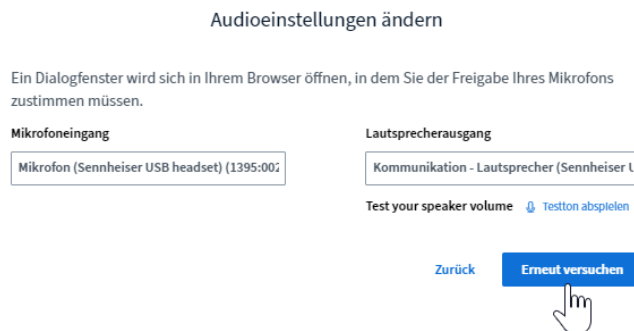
Audioeinstellungen ändern

Ein Dialogfenster wird sich in Ihrem Browser öffnen, in dem Sie der Freigabe Ihres Mikrofons zustimmen müssen.

Mikrofoneingang

Mikrofon (Sennheiser USB headset) (1395:00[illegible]

Lautsprecherausgang

Kommunikation - Lautsprecher (Sennheiser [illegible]

Test your speaker volume Testton abspielen

Zurück

Erneut versuchen